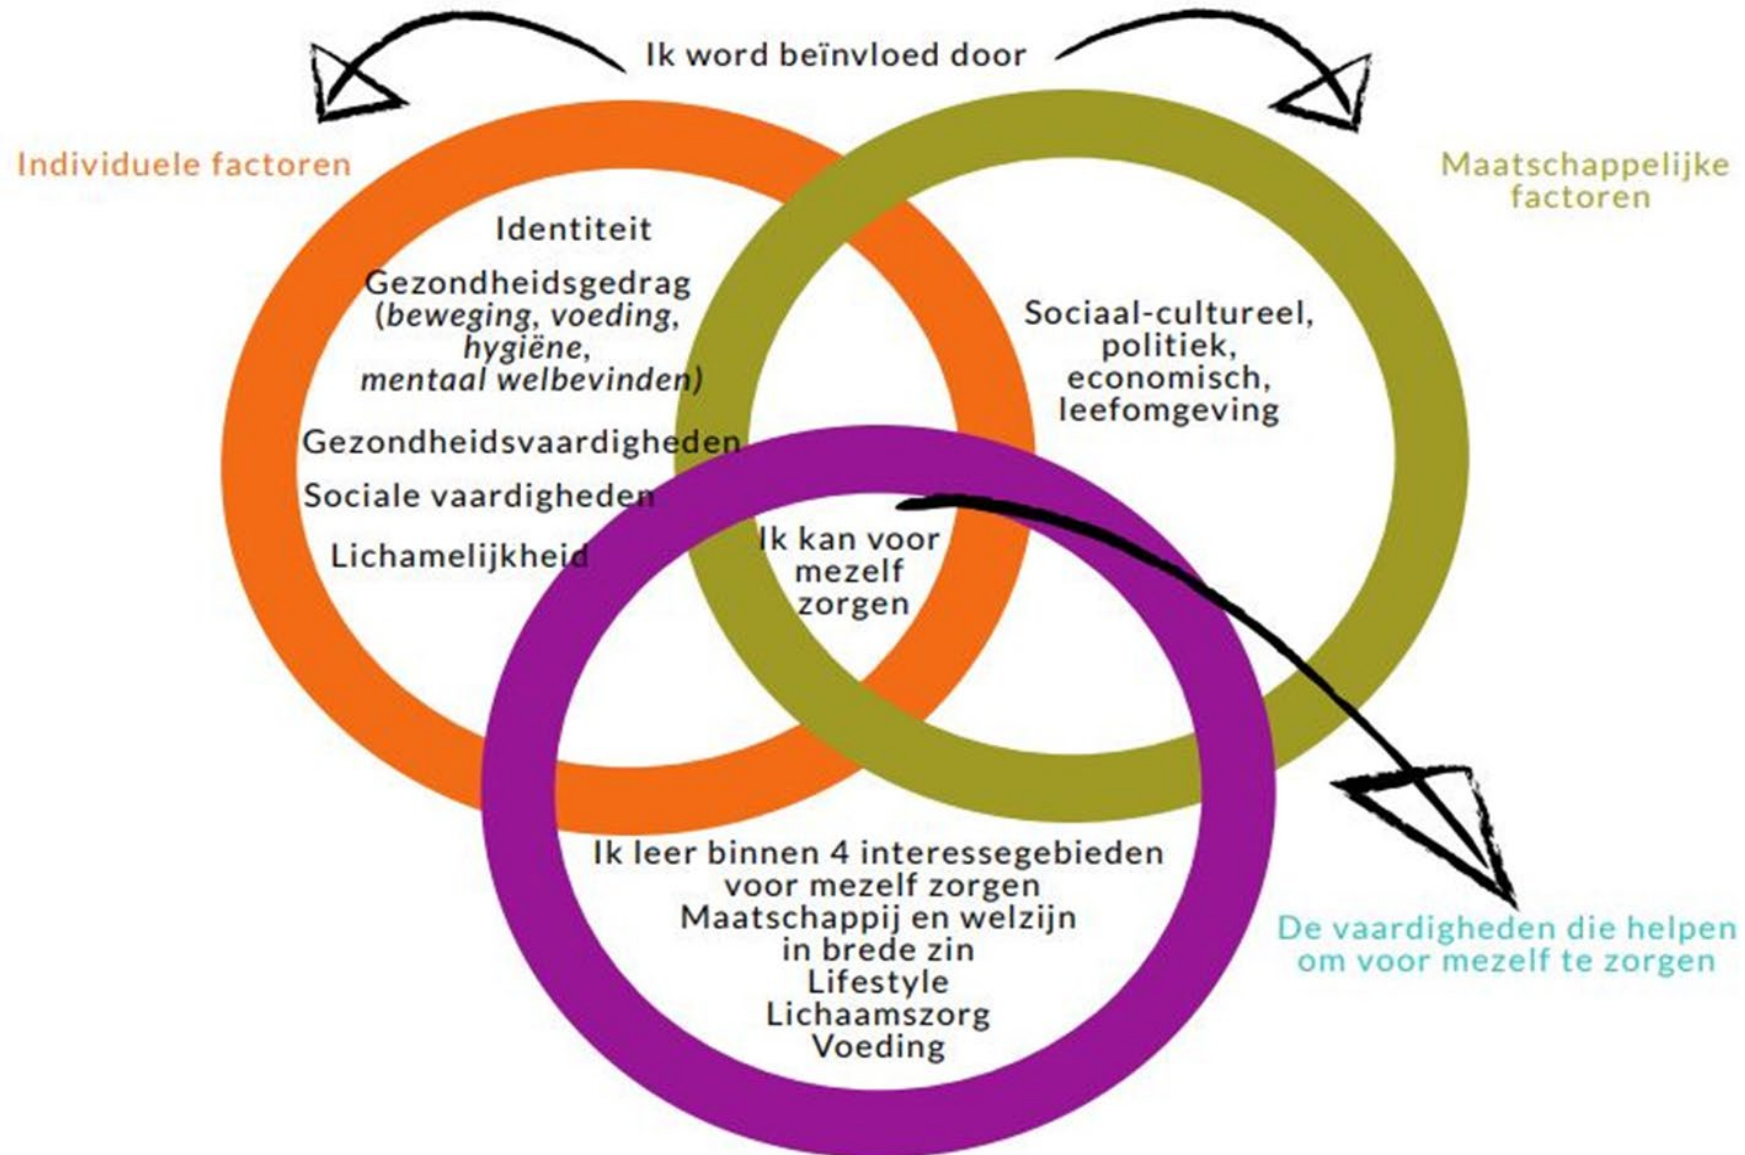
Ik word beïnvloed door

Individuele factoren

Maatschappelijke factoren

Identiteit

Gezondheidsgedrag (*beweging, voeding, hygiëne, mentaal welbevinden*)

Gezondheidsvaardigheden

Sociale vaardigheden

Lichamelijkheid

Sociaal-cultureel, politiek, economisch, leefomgeving

Ik kan voor mezelf zorgen

Ik leer binnen 4 interessegebieden voor mezelf zorgen
Maatschappij en welzijn in brede zin
Lifestyle
Lichaamszorg
Voeding

De vaardigheden die helpen om voor mezelf te zorgen